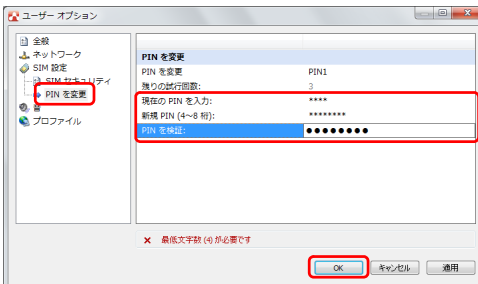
ユーザー オプション

全般
ネットワーク
SIM 設定
SIM セキュリティ
PIN を変更
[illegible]
プロファイル

PIN を変更

| | |
|---|---|
| PIN を変更 | PIN1 |
| 残りの試行回数: | 3 |
| 現在の PIN を入力: | **** |
| 新規 PIN (4～8 桁): | ******** |
| PIN を検証: | ●●●●●●●● |

× 最低文字数 (4) が必要です

OK キャンセル 適用